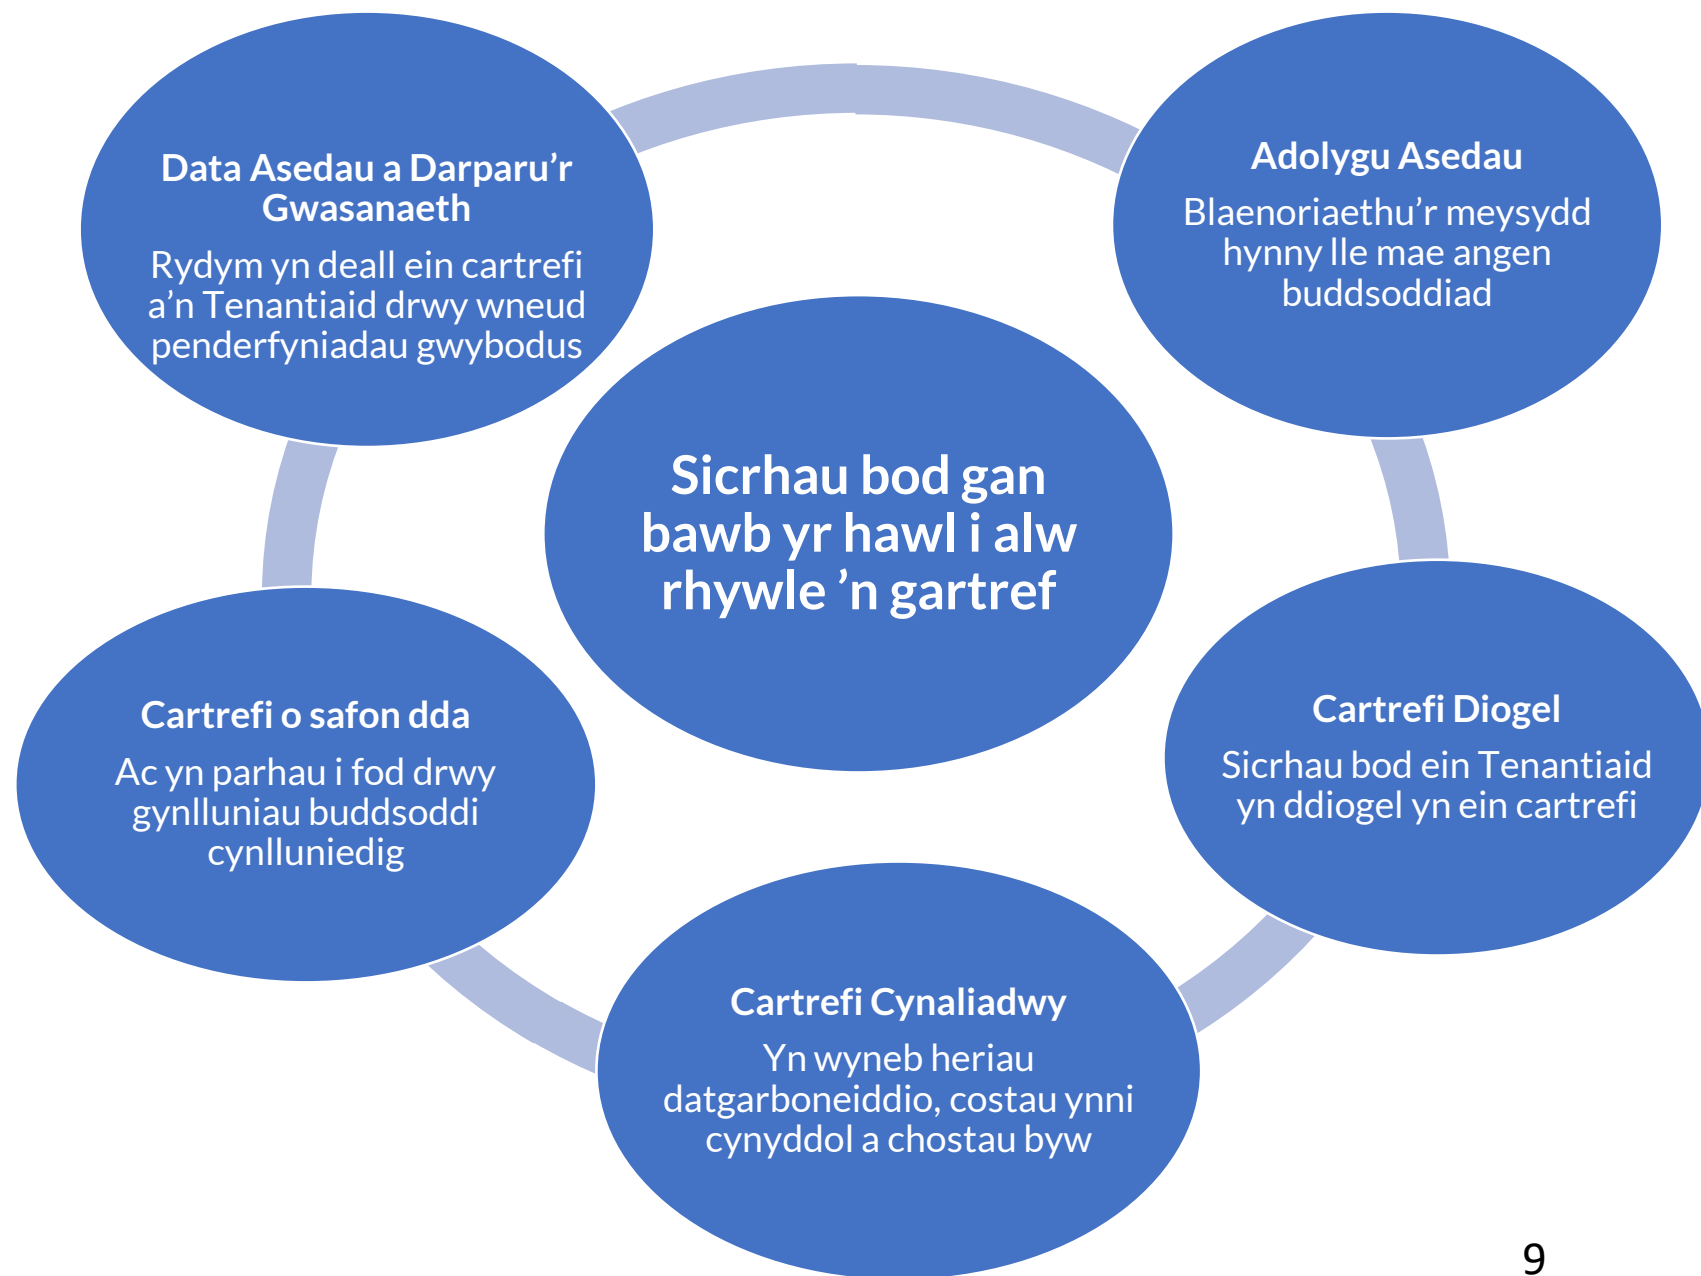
Sicrhau bod gan bawb yr hawl i alw rhywle ’n gartref

Data Asedau a Darparu’r Gwasanaeth

Rydym yn deall ein cartrefi a’n Tenantiaid drwy wneud penderfyniadau gwybodus

Adolygu Asedau

Blaenoriaethu’r meysydd hynny lle mae angen buddsoddiad

Cartrefi Diogel

Sicrhau bod ein Tenantiaid yn ddiogel yn ein cartrefi

Cartrefi Cynaliadwy

Yn wyneb heriau datgarboneiddio, costau ynni cynyddol a chostau byw

Cartrefi o safon dda

Ac yn parhau i fod drwy gynlluniau buddsoddi cynlluniedig

9